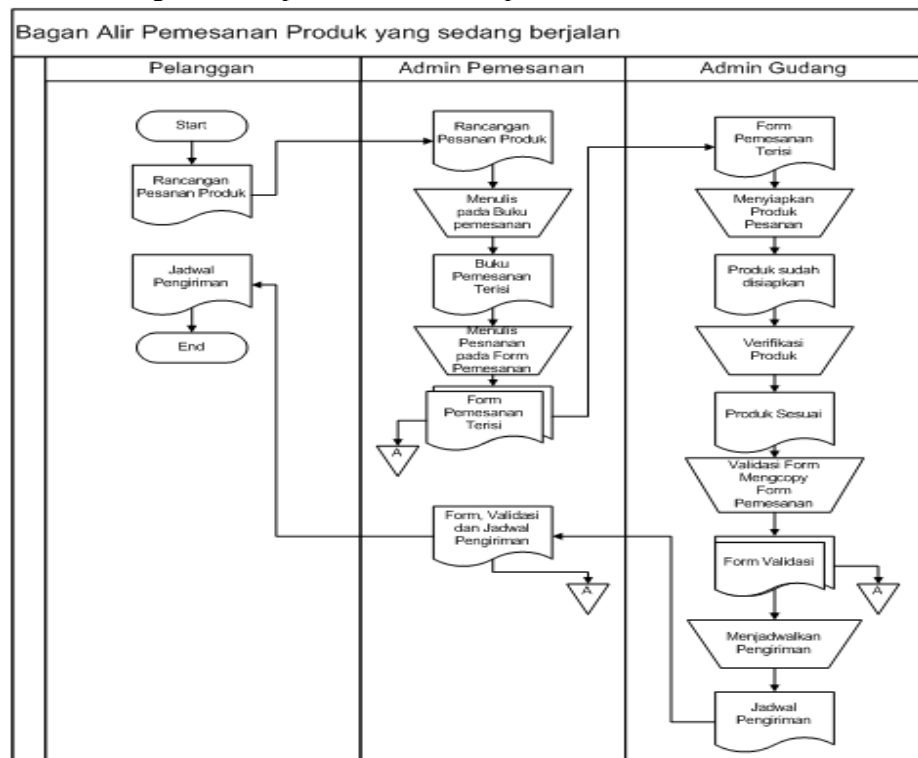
Bagan Alir Pemesanan Produk yang sedang berjalan

Pelanggan

Start

Rancangan Pesanan Produk

Jadwal Pengiriman

End

Admin Pemesanan

Rancangan Pesanan Produk

Menulis pada Buku pemesanan

Buku Pemesanan Terisi

Menulis Pesnanan pada Form Pemesanan

Form Pemesanan Terisi

A

Form, Validasi dan Jadwal Pengiriman

A

Admin Gudang

Form Pemesanan Terisi

Menyiapkan Produk Pesanan

Produk sudah disiapkan

Verifikasi Produk

Produk Sesuai

Validasi Form Mengcopy Form Pemesanan

Form Validasi

A

Menjadwalkan Pengiriman

Jadwal Pengiriman